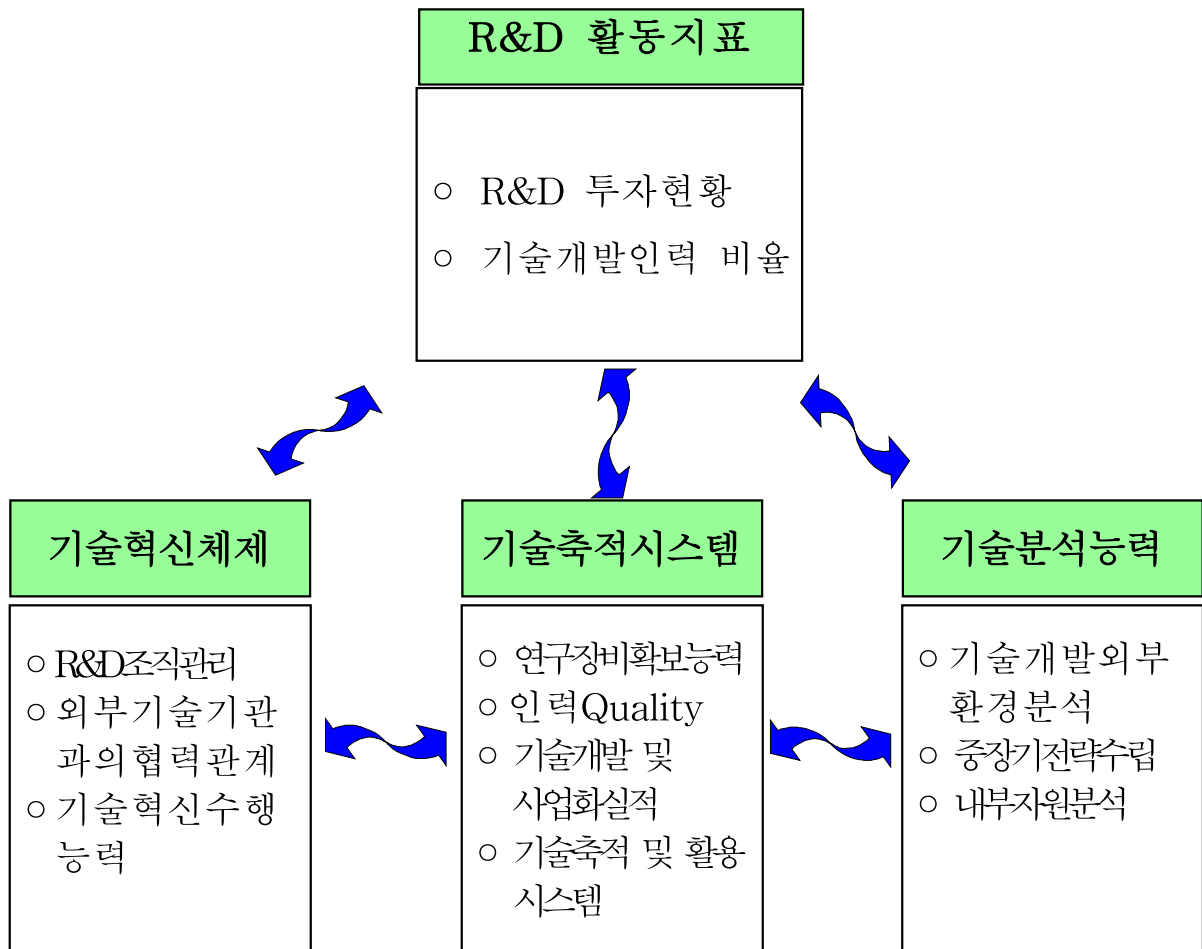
R&D 활동지표

○ R&D 투자현황
○ 기술개발인력 비율

기술혁신체제

○ R&D조직관리
○ 외부기술기관과의협력관계
○ 기술혁신수행능력

기술축적시스템

○ 연구장비확보능력
○ 인력Quality
○ 기술개발 및 사업화실적
○ 기술축적 및 활용 시스템

기술분석능력

○ 기술개발외부환경분석
○ 중장기전략수립
○ 내부자원분석